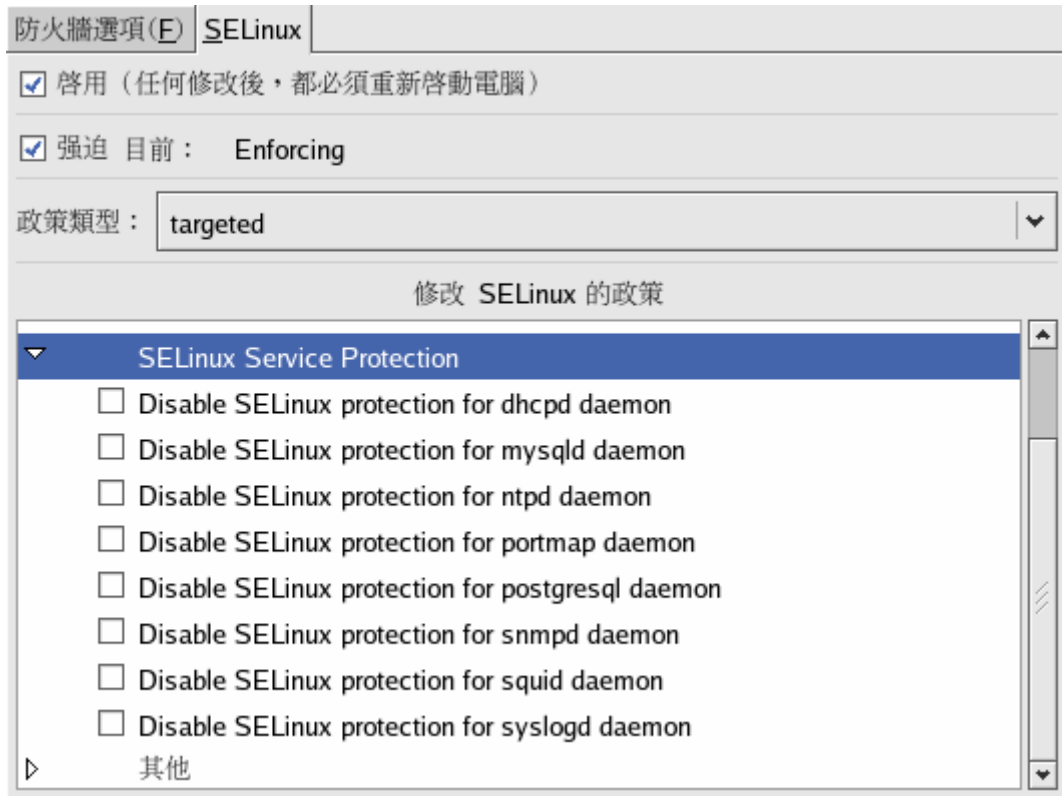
防火牆選項(F) SELinux

☑ 啓用（任何修改後，都必須重新啓動電腦）

☑ 强迫 目前： Enforcing

政策類型： targeted

修改 SELinux 的政策

SELinux Service Protection

☐ Disable SELinux protection for dhcpd daemon
☐ Disable SELinux protection for mysqld daemon
☐ Disable SELinux protection for ntpd daemon
☐ Disable SELinux protection for portmap daemon
☐ Disable SELinux protection for postgresql daemon
☐ Disable SELinux protection for snmpd daemon
☐ Disable SELinux protection for squid daemon
☐ Disable SELinux protection for syslogd daemon

其他